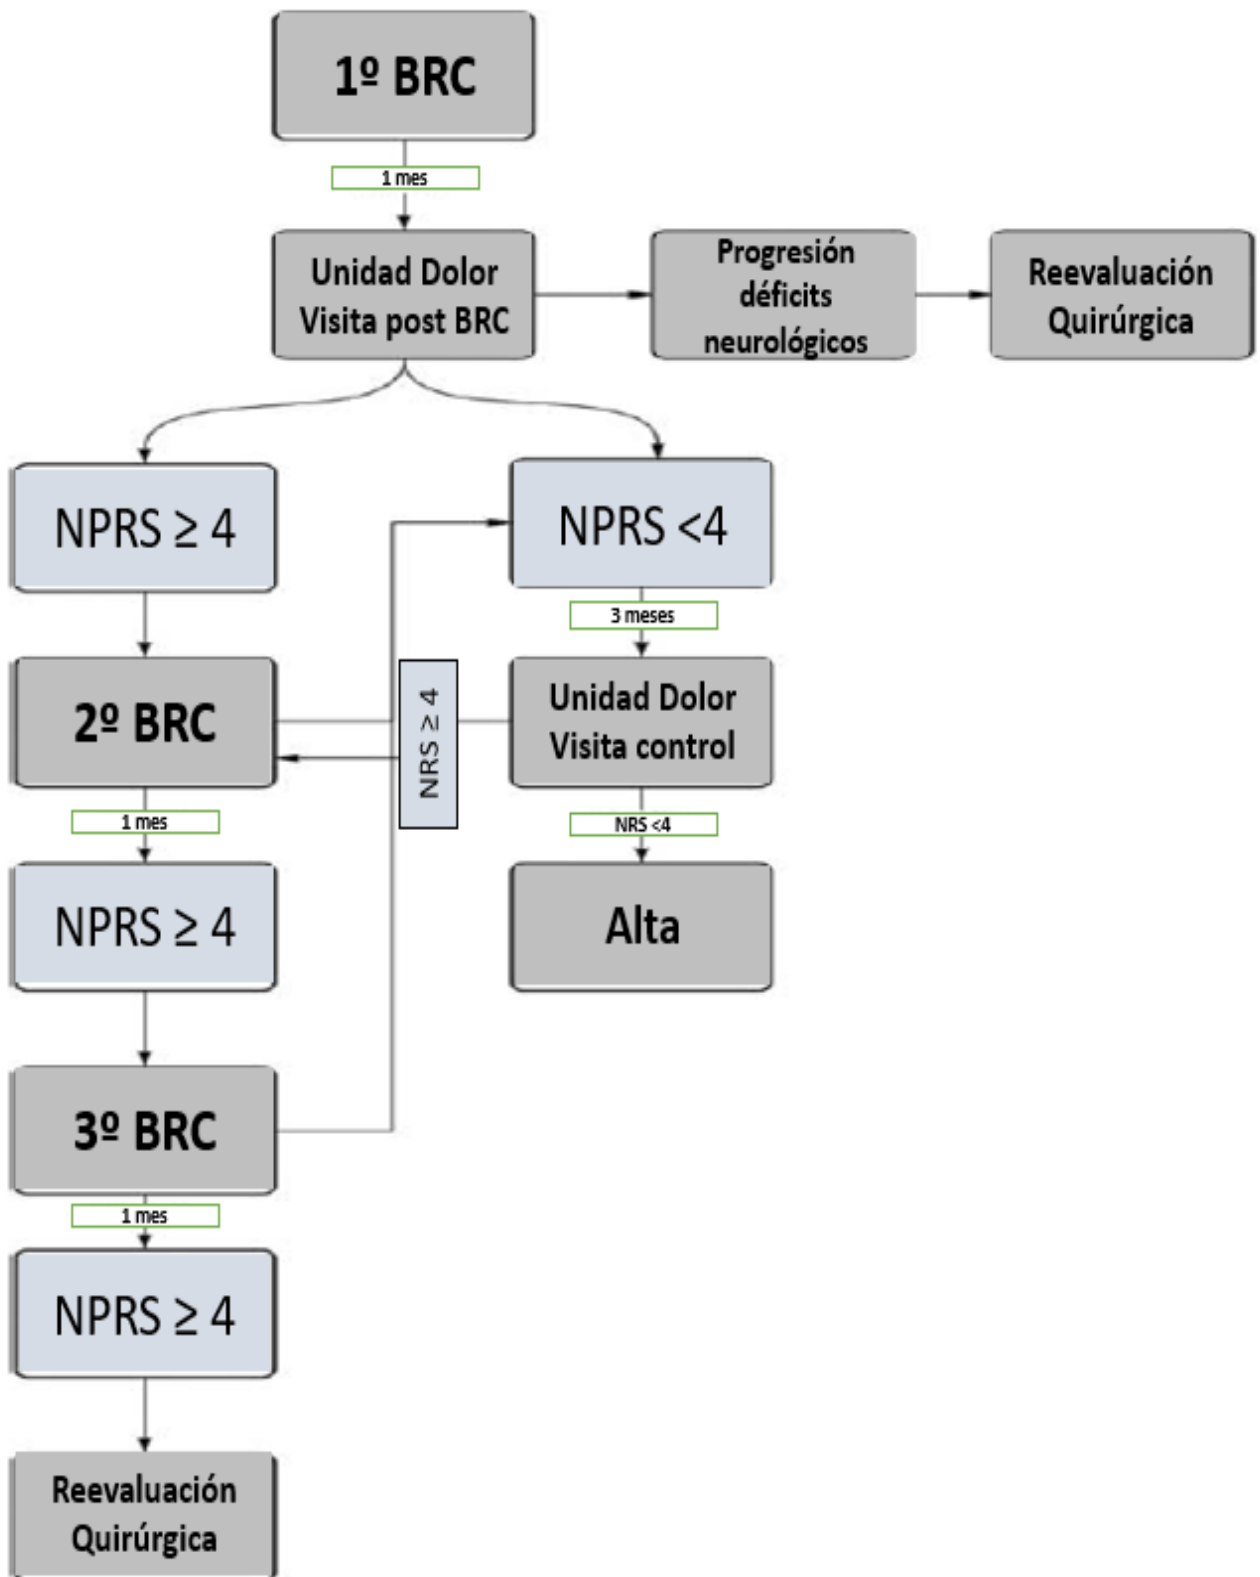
1º BRC

1 mes

Unidad Dolor
Visita post BRC

Progresión déficits neurológicos

Reevaluación Quirúrgica

NPRS ≥ 4

NPRS <4

3 meses

2º BRC

NRS ≥ 4

Unidad Dolor
Visita control

1 mes

NRS <4

NPRS ≥ 4

Alta

3º BRC

1 mes

NPRS ≥ 4

Reevaluación Quirúrgica